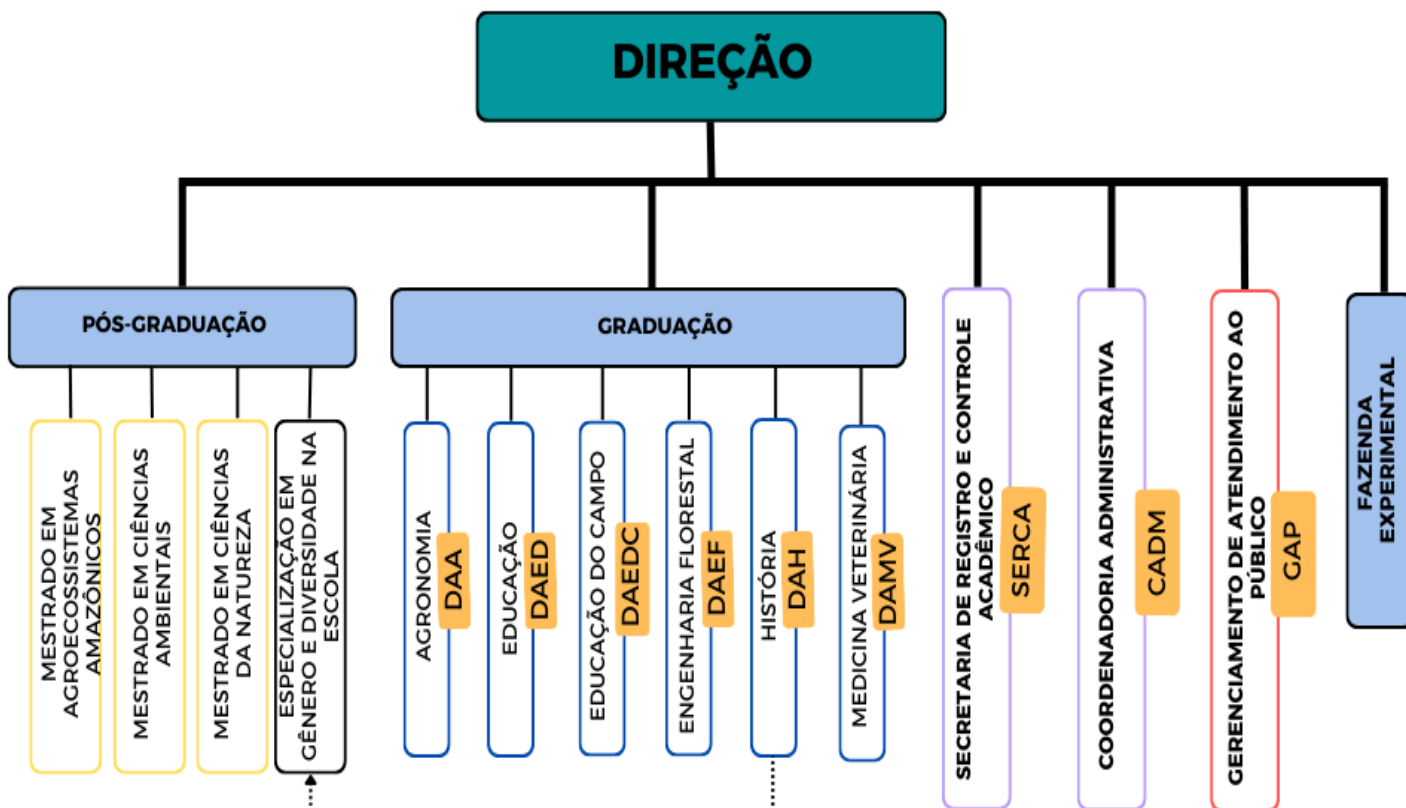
DIREÇÃO

PÓS-GRADUAÇÃO

MESTRADO EM AGROECOSSISTEMAS AMAZÔNICOS

MESTRADO EM CIÊNCIAS AMBIENTAIS

MESTRADO EM CIÊNCIAS DA NATUREZA

ESPECIALIZAÇÃO EM GÊNERO E DIVERSIDADE NA ESCOLA

GRADUAÇÃO

AGRONOMIA DAA

EDUCAÇÃO DAED

EDUCAÇÃO DO CAMPO DAEDC

ENGENHARIA FLORESTAL DAEF

HISTÓRIA DAH

MEDICINA VETERINÁRIA DAMV

SECRETARIA DE REGISTRO E CONTROLE ACADÊMICO SERCA

COORDENADORIA ADMINISTRATIVA CADM

GERENCIAMENTO DE ATENDIMENTO AO PÚBLICO GAP

FAZENDA EXPERIMENTAL